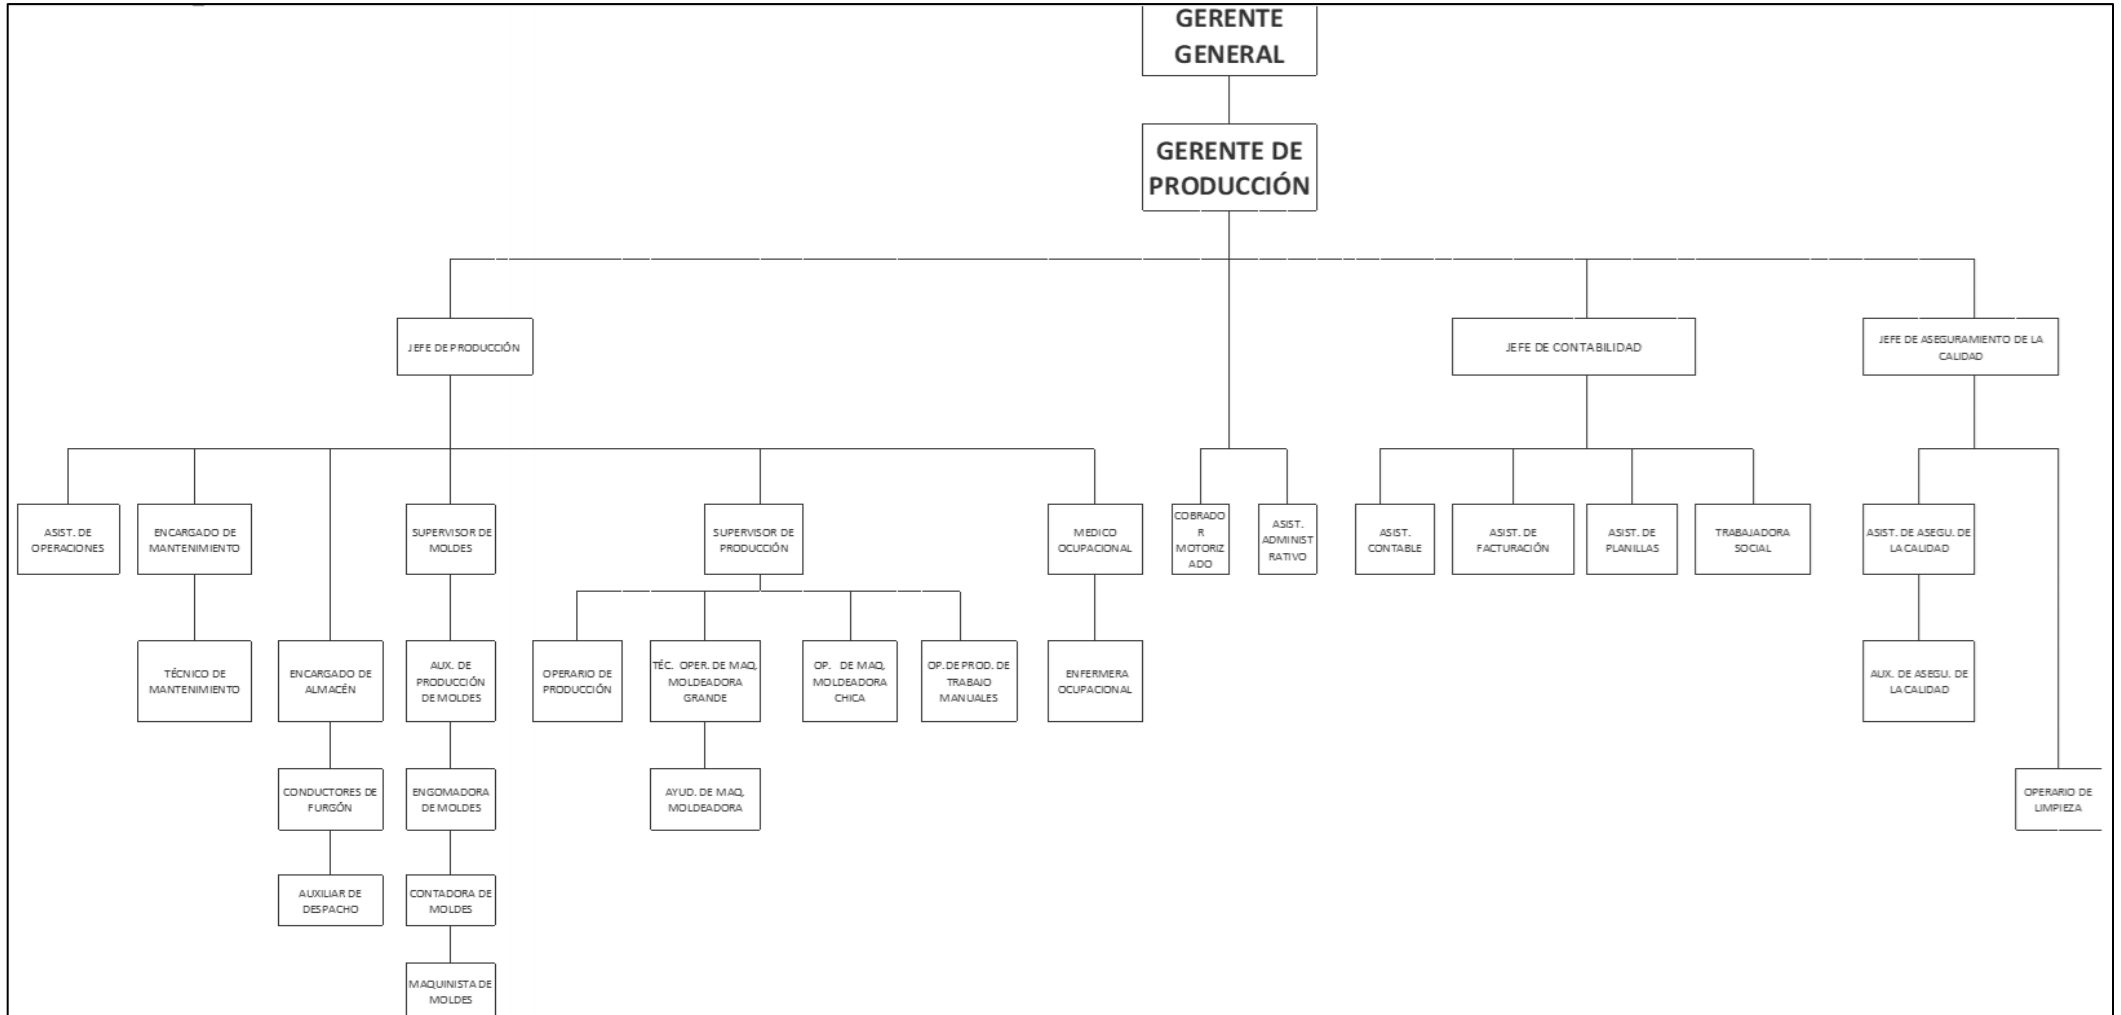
GERENTE GENERAL

GERENTE DE PRODUCCIÓN

JEFE DE PRODUCCIÓN

JEFE DE CONTABILIDAD

JEFE DE ASEGURAMIENTO DE LA CALIDAD

ASIST. DE OPERACIONES

ENCARGADO DE MANTENIMIENTO

SUPERVISOR DE MOLDES

SUPERVISOR DE PRODUCCIÓN

MEDICO OCUPACIONAL

COBRADOR MOTORIZADO

ASIST. ADMINISTRATIVO

ASIST. CONTABLE

ASIST. DE FACTURACIÓN

ASIST. DE PLANILLAS

TRABAJADORA SOCIAL

ASIST. DE ASEGU. DE LA CALIDAD

TÉCNICO DE MANTENIMIENTO

ENCARGADO DE ALMACÉN

AUX. DE PRODUCCIÓN DE MOLDES

OPERARIO DE PRODUCCIÓN

TÉC. OPER. DE MAQ. MOLDEADORA GRANDE

OP. DE MAQ. MOLDEADORA CHICA

OP. DE PROD. DE TRABAJO MANUALES

ENFERMERA OCUPACIONAL

AUX. DE ASEGU. DE LA CALIDAD

CONDUCTORES DE FURGÓN

ENGOMADORA DE MOLDES

AYUD. DE MAQ. MOLDEADORA

OPERARIO DE LIMPIEZA

AUXILIAR DE DESPACHO

CONTADORA DE MOLDES

MAQUINISTA DE MOLDES